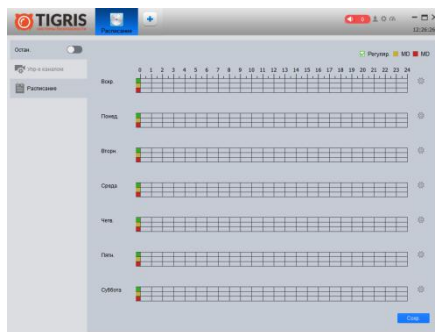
TIGRIS

Расписание

Остан.

Упр.в каналом

Расписание

Регуляр. MD MD

0 1 2 3 4 5 6 7 8 9 10 11 12 13 14 15 16 17 18 19 20 21 22 23 24

Воскр.

Понед.

Вторн.

Среда

Четв.

Пятн.

Суббота

Сохр.

12:26:26